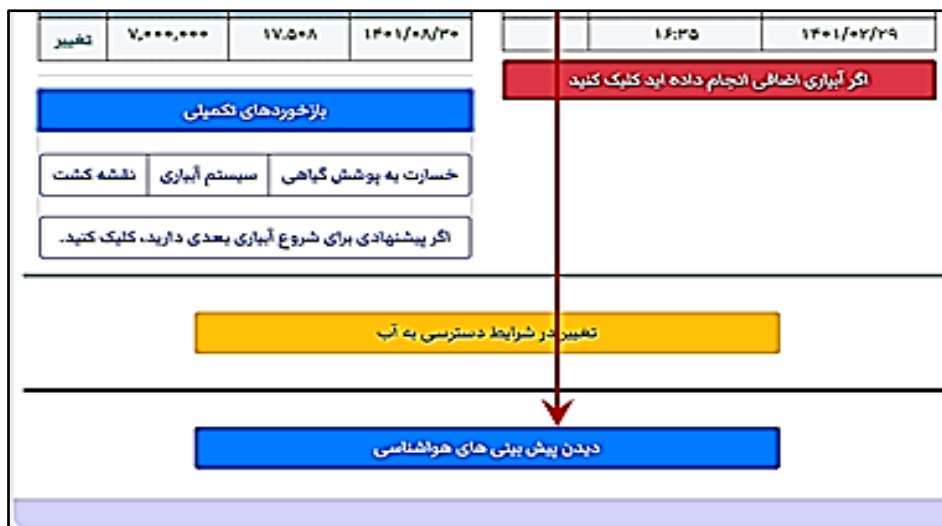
| ۱۴۰۱/۰۸/۳۰ | ۱۷.۵۰۸ | ۷,۰۰۰,۰۰۰ | تغییر |
|---|---|---|---|

| ۱۴۰۱/۰۲/۲۹ | ۱۶:۳۵ | |
|---|---|---|

اگر آبیاری اضافی انجام داده اید کلیک کنید

بازخوردهای تکمیلی

خسارت به پوشش گیاهی | سیستم آبیاری | نقشه کشت

اگر پیشنهادی برای شروع آبیاری بعدی دارید، کلیک کنید.

تغییر در شرایط دسترسی به آب

دیدن پیش بینی های هواشناسی